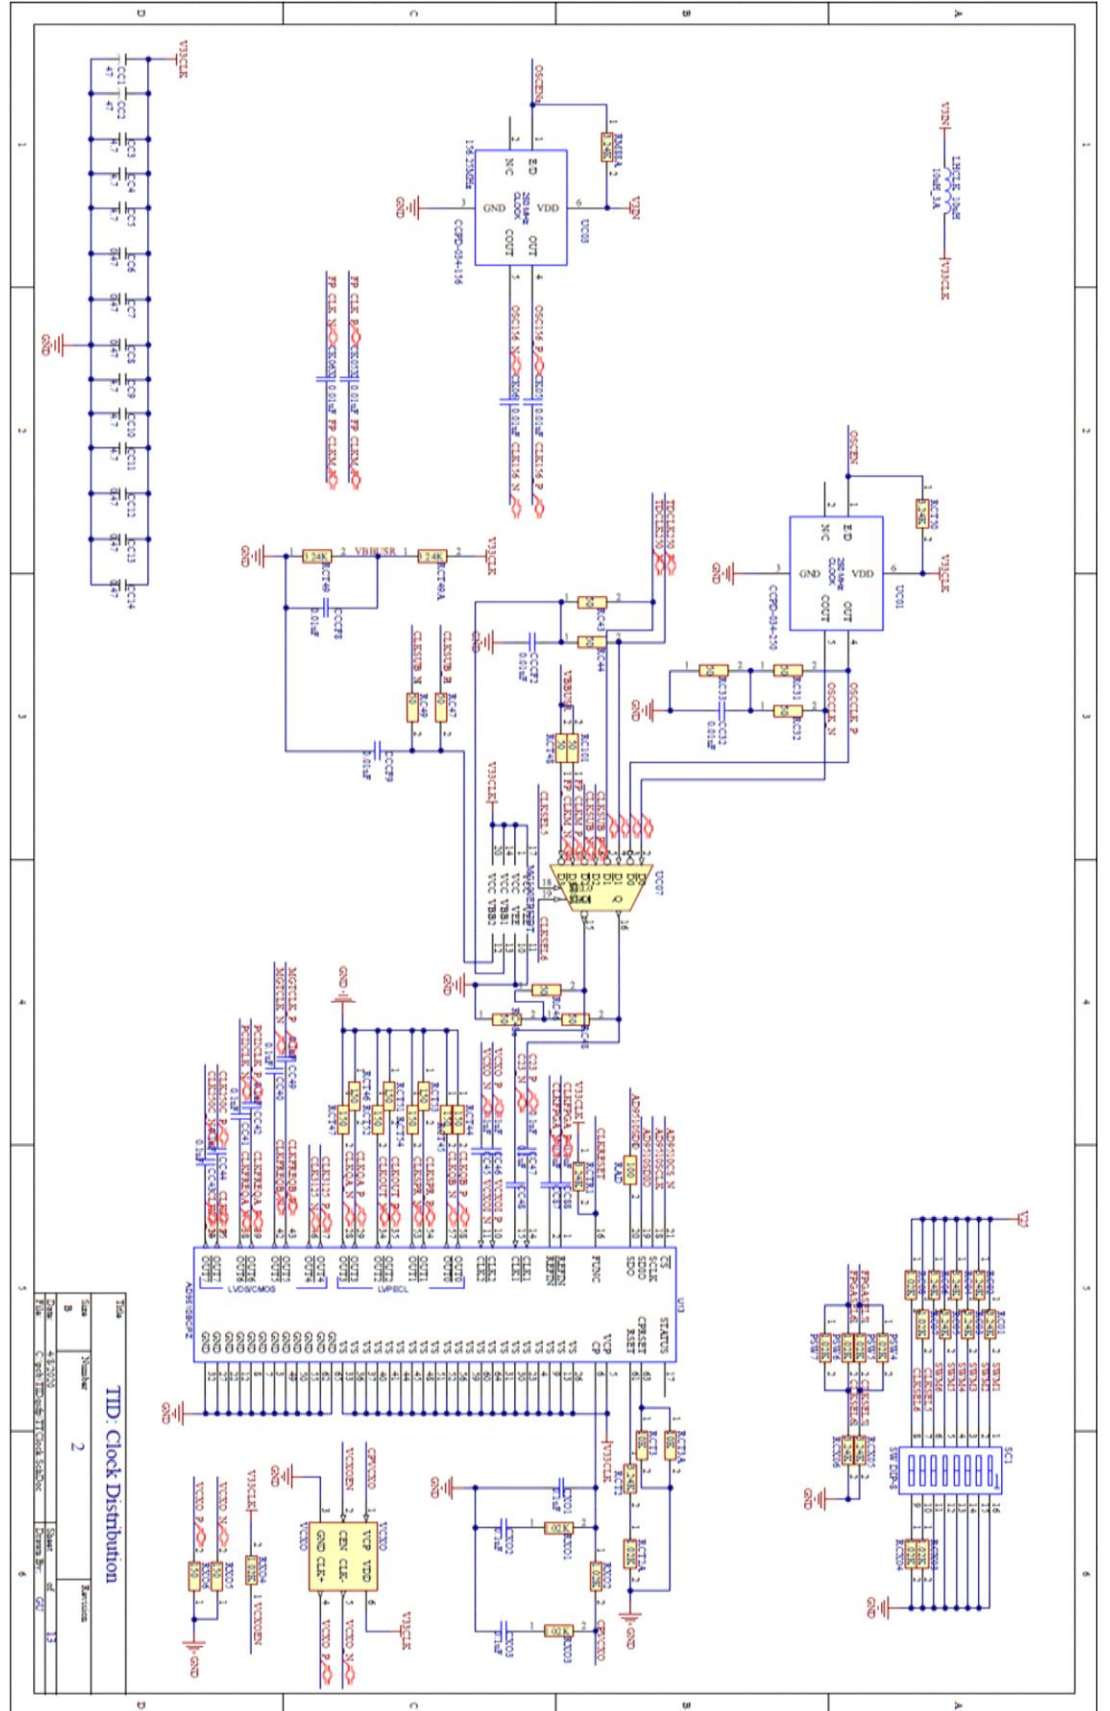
TID: Clock Distribution

Title
Size B
Number 2
Revision
Date 4/1/2020
Sheet of 13
File C:\pcb\TIDboards\TTClock.SchDoc
Drawn By GU

D C B A
1 2 3 4 5 6

V3CLK
VIN
GND
OSCEN
LHCLK
V3CLK
UC03
UC01
UC07
U13
AD9516BCPZ
CCPD-034-156
CCPD-034-250
GND NC ED VDD OUT COUT
FP CLK P
FP CLK N
FP CLK P
FP CLK N
OSC156 P
OSC156 N
CLK156 P
CLK156 N
OSCCLK P
OSCCLK N
VBBUSR
1.24K
0.01uF
V3CLK
VCXO P
VCXO N
VCXOEN
CPVCXO
GND
SW DIP-8
SC1
V3
LVDS/CMOS
LVPECL
OUT0 OUT1 OUT2 OUT3 OUT4 OUT5 OUT6 OUT7 OUT8 OUT9
CLK1 CLK1B CLK2 CLK2B
STATUS
CS SCLK SDIO SDO
VCP CP
VS VS VS VS VS VS VS
GND GND GND GND GND
CEN VCP VDD CLK+ GND
V3CLK